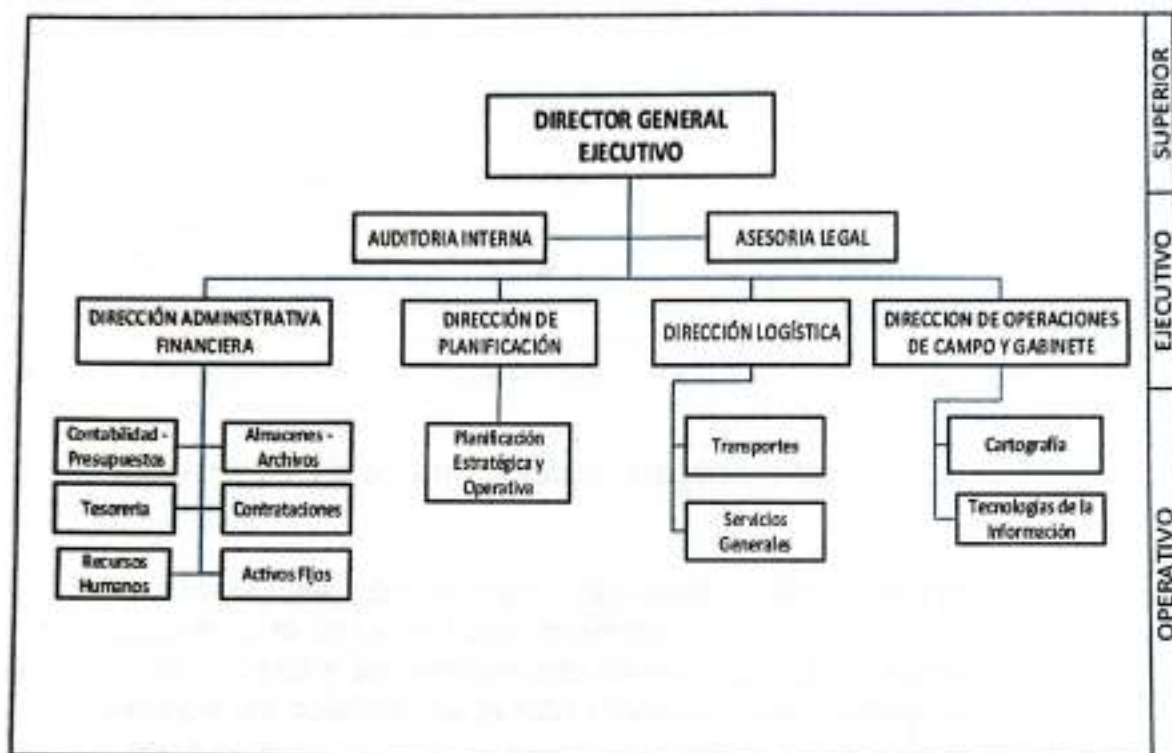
DIRECTOR GENERAL EJECUTIVO

AUDITORIA INTERNA

ASESORIA LEGAL

DIRECCIÓN ADMINISTRATIVA FINANCIERA

DIRECCIÓN DE PLANIFICACIÓN

DIRECCIÓN LOGÍSTICA

DIRECCION DE OPERACIONES DE CAMPO Y GABINETE

Contabilidad - Presupuestos

Almacenes - Archivos

Tesorería

Contrataciones

Recursos Humanos

Activos Fijos

Planificación Estratégica y Operativa

Transportes

Servicios Generales

Cartografía

Tecnologías de la Información

SUPERIOR

EJECUTIVO

OPERATIVO